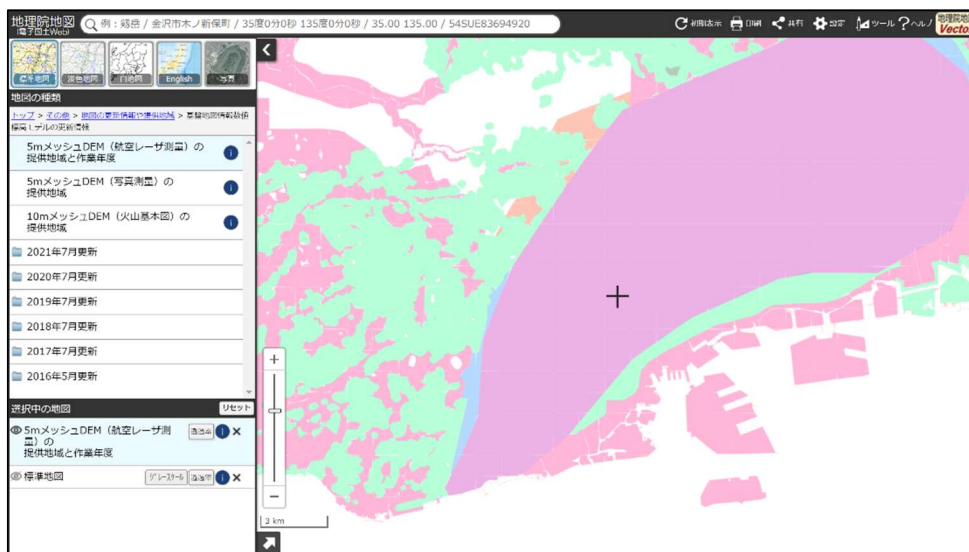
地理院地図 電子国土Web

例：富士山 / 金沢市木ノ新保町 / 35度0分0秒 135度0分0秒 / 35.00 135.00 / 54SUE83694920

初期表示 印刷 共有 設定 ツール ヘルプ 地理院地図 Vecto

標準地図 淡色地図 白地図 English 写真

地図の種類

トップ > その他 > 地図の更新情報や提供状況 > 基盤地図情報数値標高モデルの更新履歴

5mメッシュDEM（航空レーザ測量）の提供地域と作業年度

5mメッシュDEM（写真測量）の提供地域

10mメッシュDEM（火山基本図）の提供地域

2021年7月更新

2020年7月更新

2019年7月更新

2018年7月更新

2017年7月更新

2016年5月更新

選択中の地図 リセット

5mメッシュDEM（航空レーザ測量）の提供地域と作業年度 透過率

標準地図 グレースケール 透過率

2 km